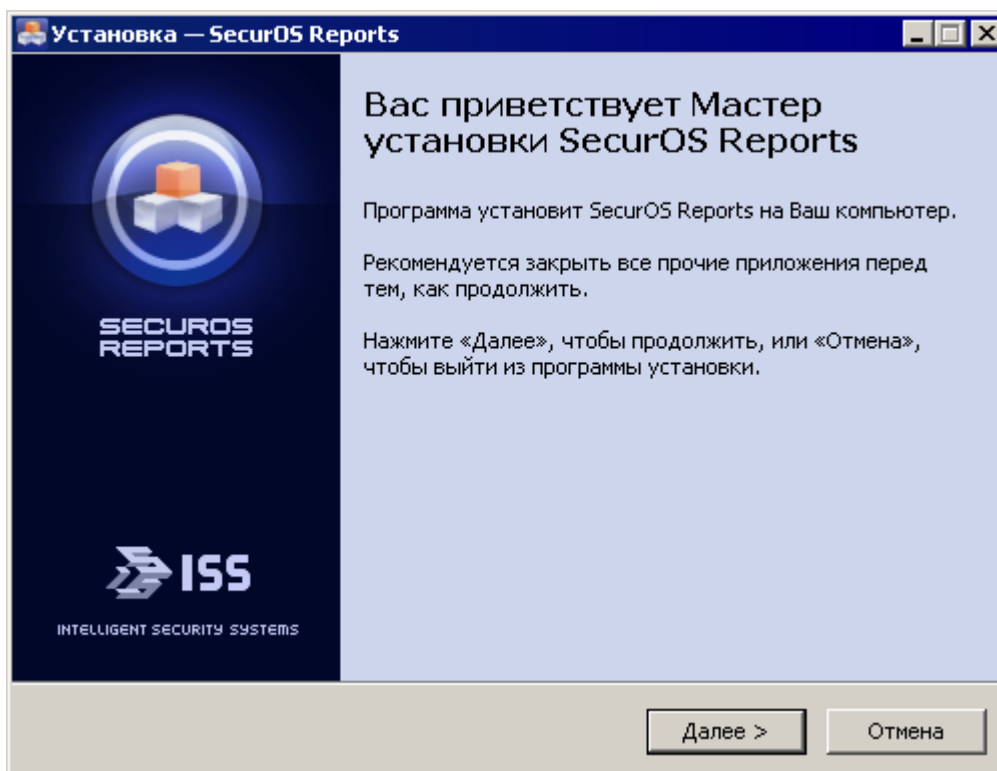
Установка — SecurOS Reports

SECUROS REPORTS

ISS

INTELLIGENT SECURITY SYSTEMS

Вас приветствует Мастер установки SecurOS Reports

Программа установит SecurOS Reports на Ваш компьютер.

Рекомендуется закрыть все прочие приложения перед тем, как продолжить.

Нажмите «Далее», чтобы продолжить, или «Отмена», чтобы выйти из программы установки.

Далее >

Отмена